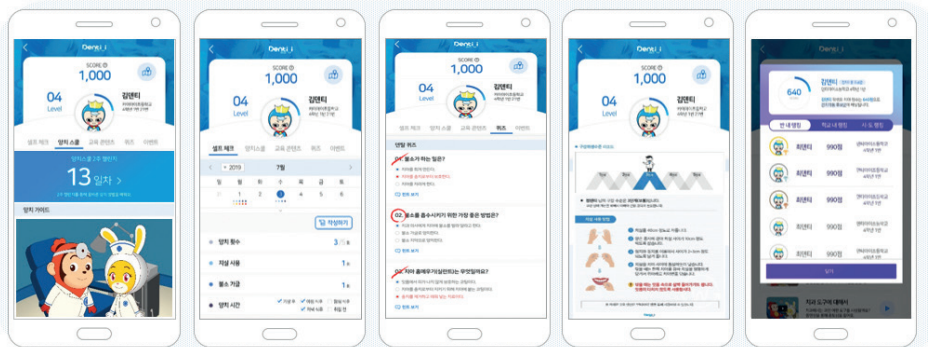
Denti_i

SCORE
1,000

04
Level

김덴티

셀프 체크
양치 스쿨
교육 콘텐츠
퀴즈
이벤트

양치스쿨 2주 챌린지
13 일차

양치 가이드

Denti_i

SCORE
1,000

04
Level

김덴티

셀프 체크
양치스쿨
교육 콘텐츠
퀴즈
이벤트

2019
7월

일 월 화 수 목 금 토

작성하기

양치 횟수
3

치실 사용
1

불소 가글
1

양치 시간

Denti_i

SCORE
1,000

04
Level

김덴티

셀프 체크
양치 스쿨
교육 콘텐츠
퀴즈
이벤트

양치 퀴즈

Q1. 불소가 하는 일은?

Q2. 불소를 흡수시키기 위한 가장 좋은 방법은?

Q3. 치아 홈메우기(실런트)는 무엇일까요?

SCORE
1,000

04
Level

김덴티

640

김덴티

반 내 랭킹
학교 내 랭킹
시 도 랭킹

최덴티
990점

최덴티
990점

최덴티
990점

최덴티
990점

최덴티
990점

닫기

치과 도구에 대해서